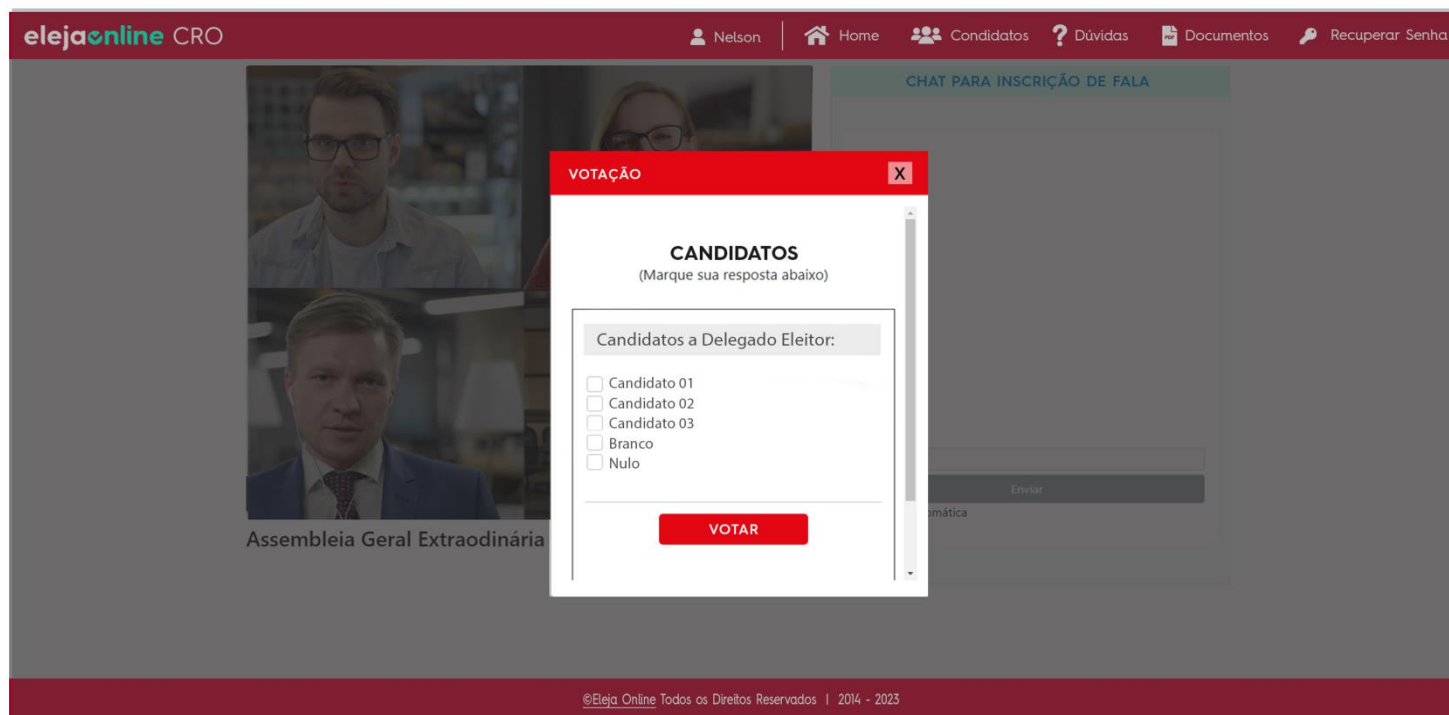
elejaonline CRO

Nelson | Home Condidatos Dúvidas Documentos Recuperar Senha

CHAT PARA INSCRIÇÃO DE FALA

VOTAÇÃO X

CANDIDATOS
(Marque sua resposta abaixo)

Candidatos a Delegado Eleitor:

Candidato 01
Candidato 02
Candidato 03
Branco
Nulo

VOTAR

Enviar

omática

Assembleia Geral Extraodinária

©Eleja Online Todos os Direitos Reservados | 2014 - 2023